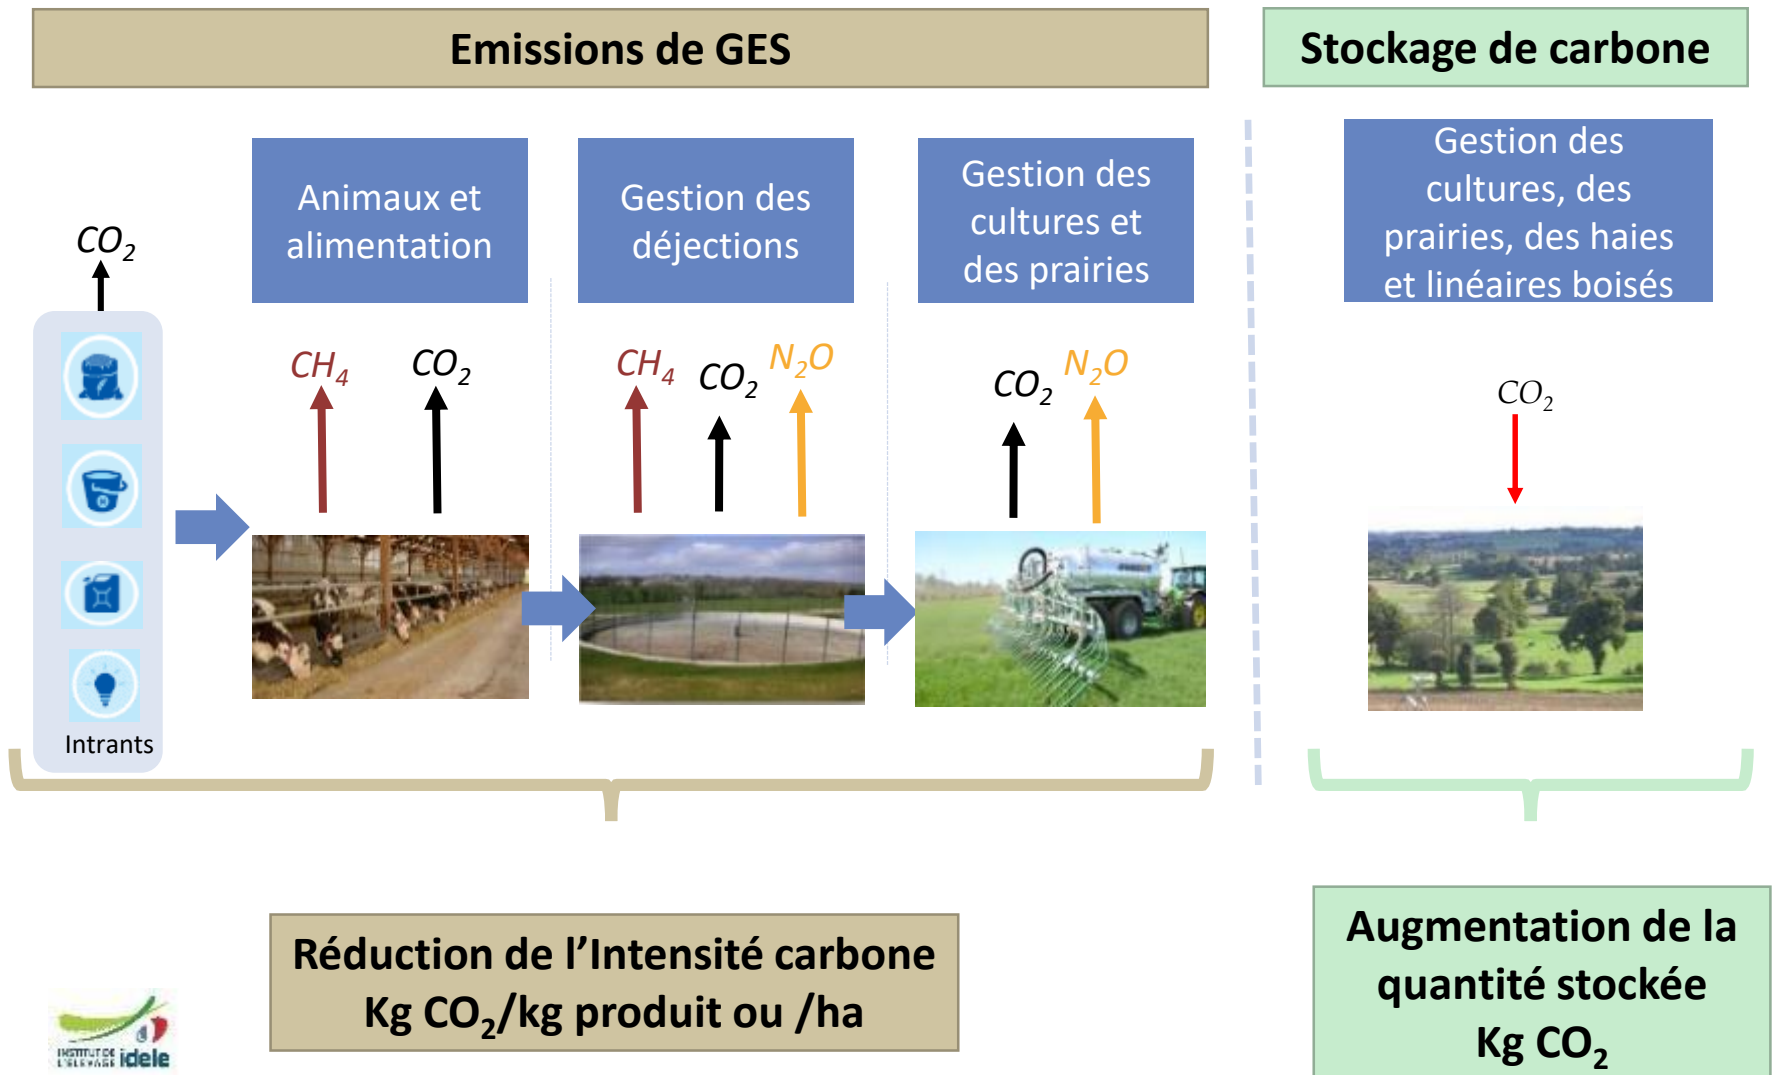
Emissions de GES

Stockage de carbone

$CO_2$

Animaux et alimentation

Gestion des déjections

Gestion des cultures et des prairies

Gestion des cultures, des prairies, des haies et linéaires boisés

$CH_4$ $CO_2$

$CH_4$ $CO_2$ $N_2O$

$CO_2$ $N_2O$

$CO_2$

Intrants

Réduction de l'Intensité carbone
Kg $CO_2$/kg produit ou /ha

Augmentation de la quantité stockée
Kg $CO_2$

INSTITUT DE L'ÉLEVAGE idele